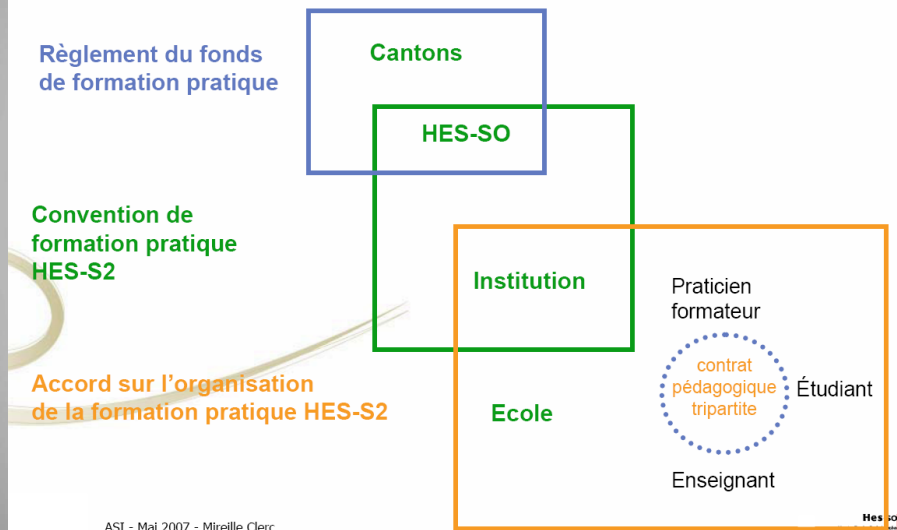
Règlement du fonds de formation pratique

Cantons

HES-SO

Convention de formation pratique HES-S2

Institution

Praticien formateur

Accord sur l'organisation de la formation pratique HES-S2

contrat pédagogique tripartite

Étudiant

Ecole

Enseignant

ASI - Mai 2007 - Mireille Clerc

Hes·so